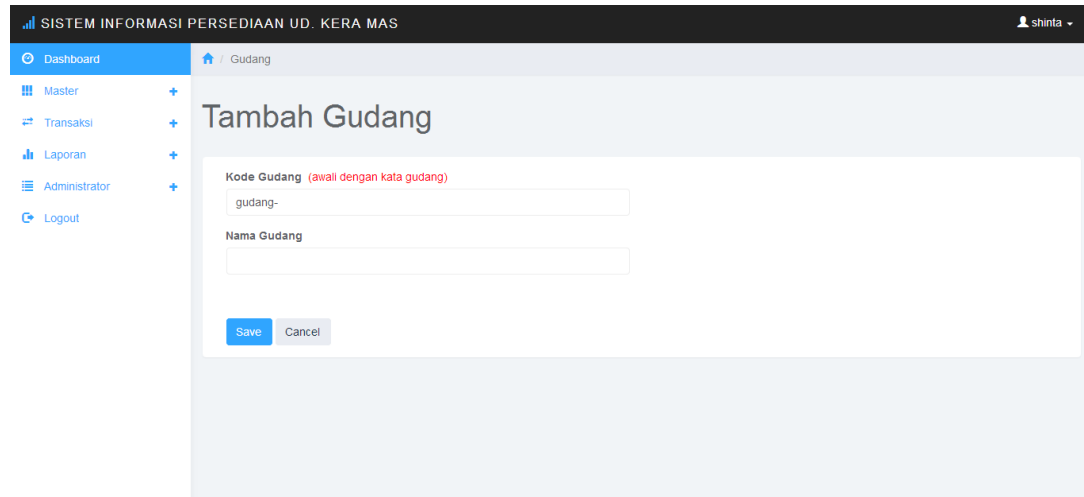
SISTEM INFORMASI PERSEDIAAN UD. KERA MAS
shinta

Dashboard
Master +
Transaksi +
Laporan +
Administrator +
Logout

/ Gudang

Tambah Gudang

Kode Gudang (awali dengan kata gudang)
gudang-
Nama Gudang

Save Cancel